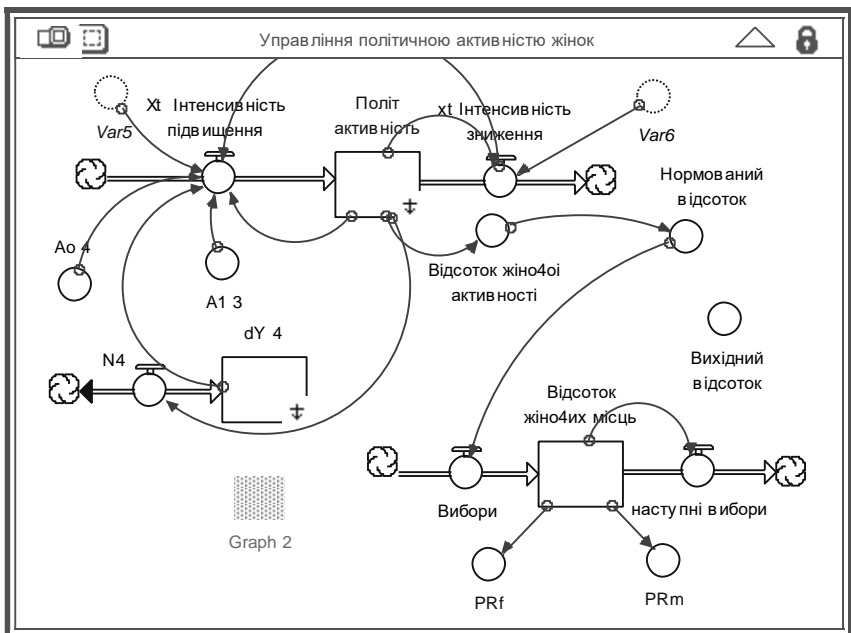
Управління політичною активністю жінок

Var5

Xt Інтенсивність підвищення

Політ активність

xt Інтенсивність зниження

Var6

Нормований відсоток

Ao 4

A1 3

Відсоток жіно4оі активності

dY 4

N4

Вихідний відсоток

Відсоток жіно4их місць

Вибори

наступні вибори

Graph 2

PRf

PRm